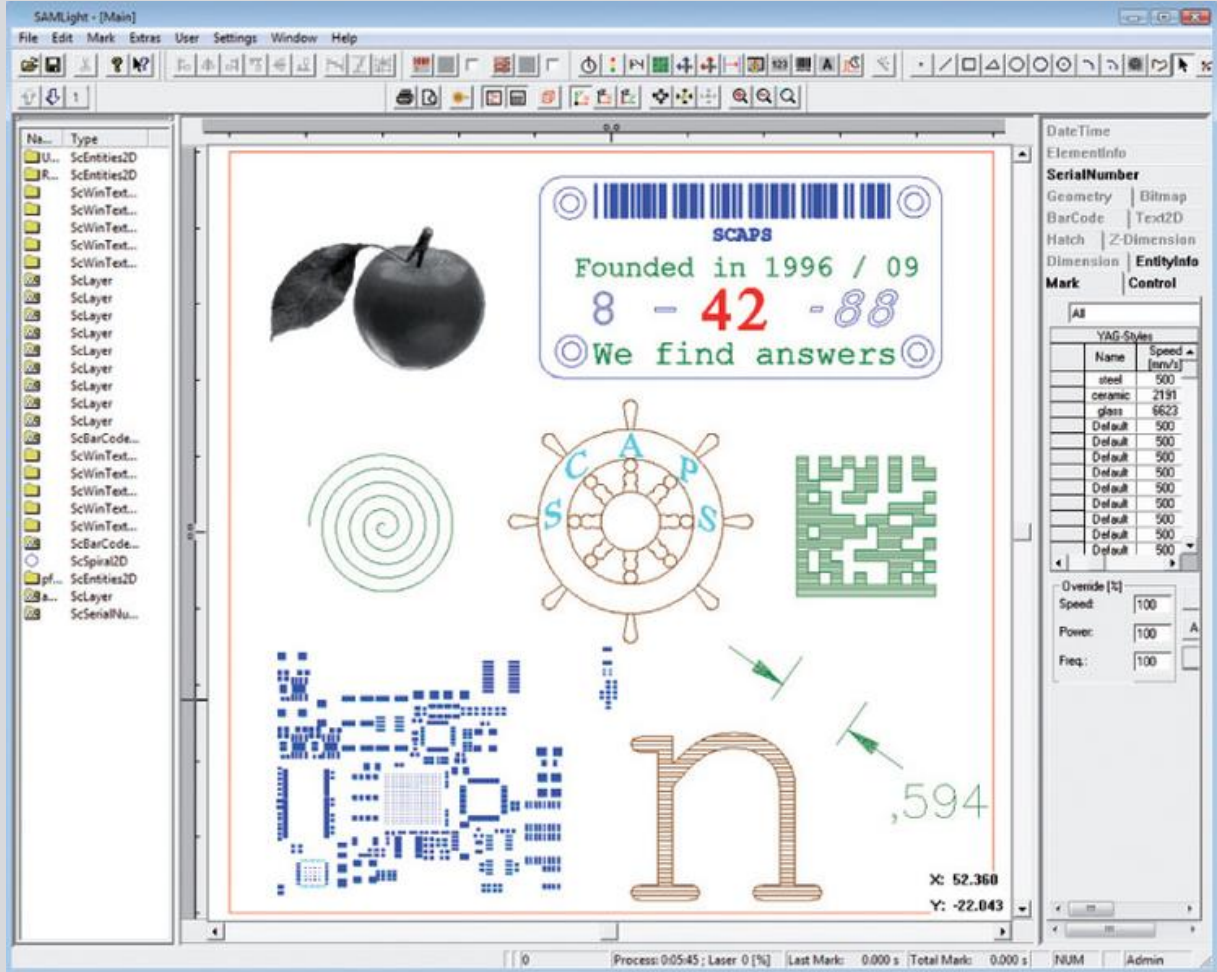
SAMLight - [Main]

File Edit Mark Extras User Settings Window Help

| Na... | Type |
|---|---|
| U... | ScEntities2D |
| R... | ScEntities2D |
| | ScWinText... |
| | ScWinText... |
| | ScWinText... |
| | ScWinText... |
| | ScWinText... |
| | ScLayer |
| | ScLayer |
| | ScLayer |
| | ScLayer |
| | ScLayer |
| | ScLayer |
| | ScLayer |
| | ScLayer |
| | ScLayer |
| | ScBarCode... |
| | ScWinText... |
| | ScWinText... |
| | ScWinText... |
| | ScWinText... |
| | ScWinText... |
| | ScBarCode... |
| | ScSpiral2D |
| pf... | ScEntities2D |
| a... | ScLayer |
| | ScSerialNu... |

0,0

SCAPS

Founded in 1996 / 09

8 - 42 - 88

We find answers

S C A P S

,594

X: 52.360

Y: -22.043

DateTime
ElementInfo
SerialNumber
Geometry | Bitmap
BarCode | Text2D
Hatch | Z-Dimension
Dimension | EntityInfo
Mark | Control

All

YAG-Styles

| Name | Speed [mm/s] |
|---|---|
| steel | 500 |
| ceramic | 2191 |
| glass | 6623 |
| Default | 500 |
| Default | 500 |
| Default | 500 |
| Default | 500 |
| Default | 500 |
| Default | 500 |
| Default | 500 |
| Default | 500 |
| Default | 500 |
| Default | 500 |

Override [%]
Speed: 100
Power: 100
Freq.: 100

0 | Process: 0:05:45 ; Laser 0 [%] | Last Mark: 0.000 s | Total Mark: 0.000 s | NUM | Admin